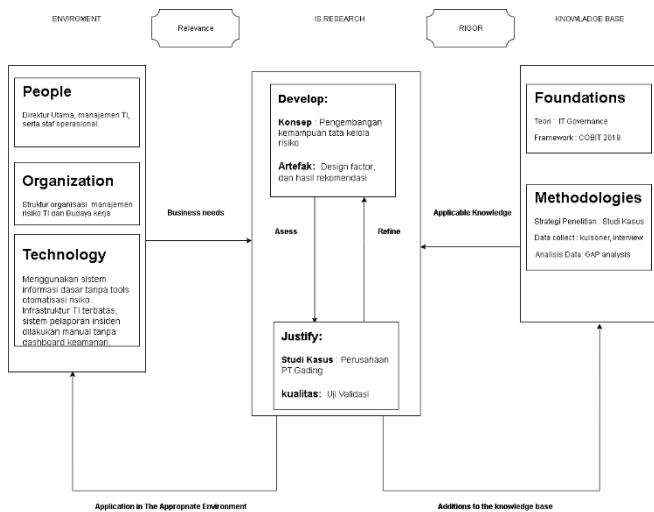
ENVIROMENT

Relevance

IS RESEARCH

RIGOR

KNOWLADGE BASE

People

Direktur Utama, manajemen TI, serta staf operasional.

Organization

Struktur organisasi manajemen risiko TI dan Budaya kerja

Technology

Menggunakan sistem informasi dasar tanpa tools otomatisasi risiko. Infrastruktur TI terbatas, sistem pelaporan insiden dilakukan manual tanpa dashboard keamanan.

Business needs

Develop:

Konsep : Pengembangan kemampuan tata kelola risiko

Artefak: Design factor, dan hasil rekomendasi

Asess

Refine

Justify:

Studi Kasus : Perusahaan PT.Gading

kualitas: Uji Validasi

Applicable Knowledge

Foundations

Teori : IT Governance

Framework : COBIT 2019

Methodologies

Strategi Penelitian : Studi Kasus

Data collect : kuisoner, interview

Analisis Data: GAP analysis

Application in The Appropriate Environment

Additions to the knowledge base